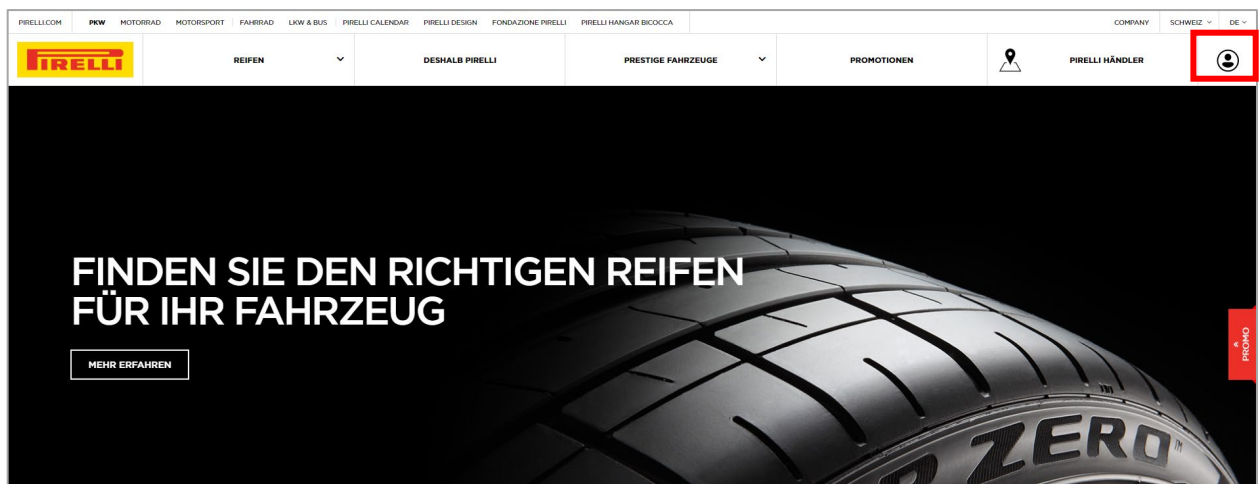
PIRELLI.COM PKW MOTORRAD MOTORSPORT FAHRRAD LKW & BUS PIRELLI CALENDAR PIRELLI DESIGN FONDAZIONE PIRELLI PIRELLI HANGAR BICOCCA COMPANY SCHWEIZ DE

PIRELLI

REIFEN DESHALB PIRELLI PRESTIGE FAHRZEUGE PROMOTIONEN PIRELLI HÄNDLER

FINDEN SIE DEN RICHTIGEN REIFEN FÜR IHR FAHRZEUG

MEHR ERFAHREN

PROMO

ZERO